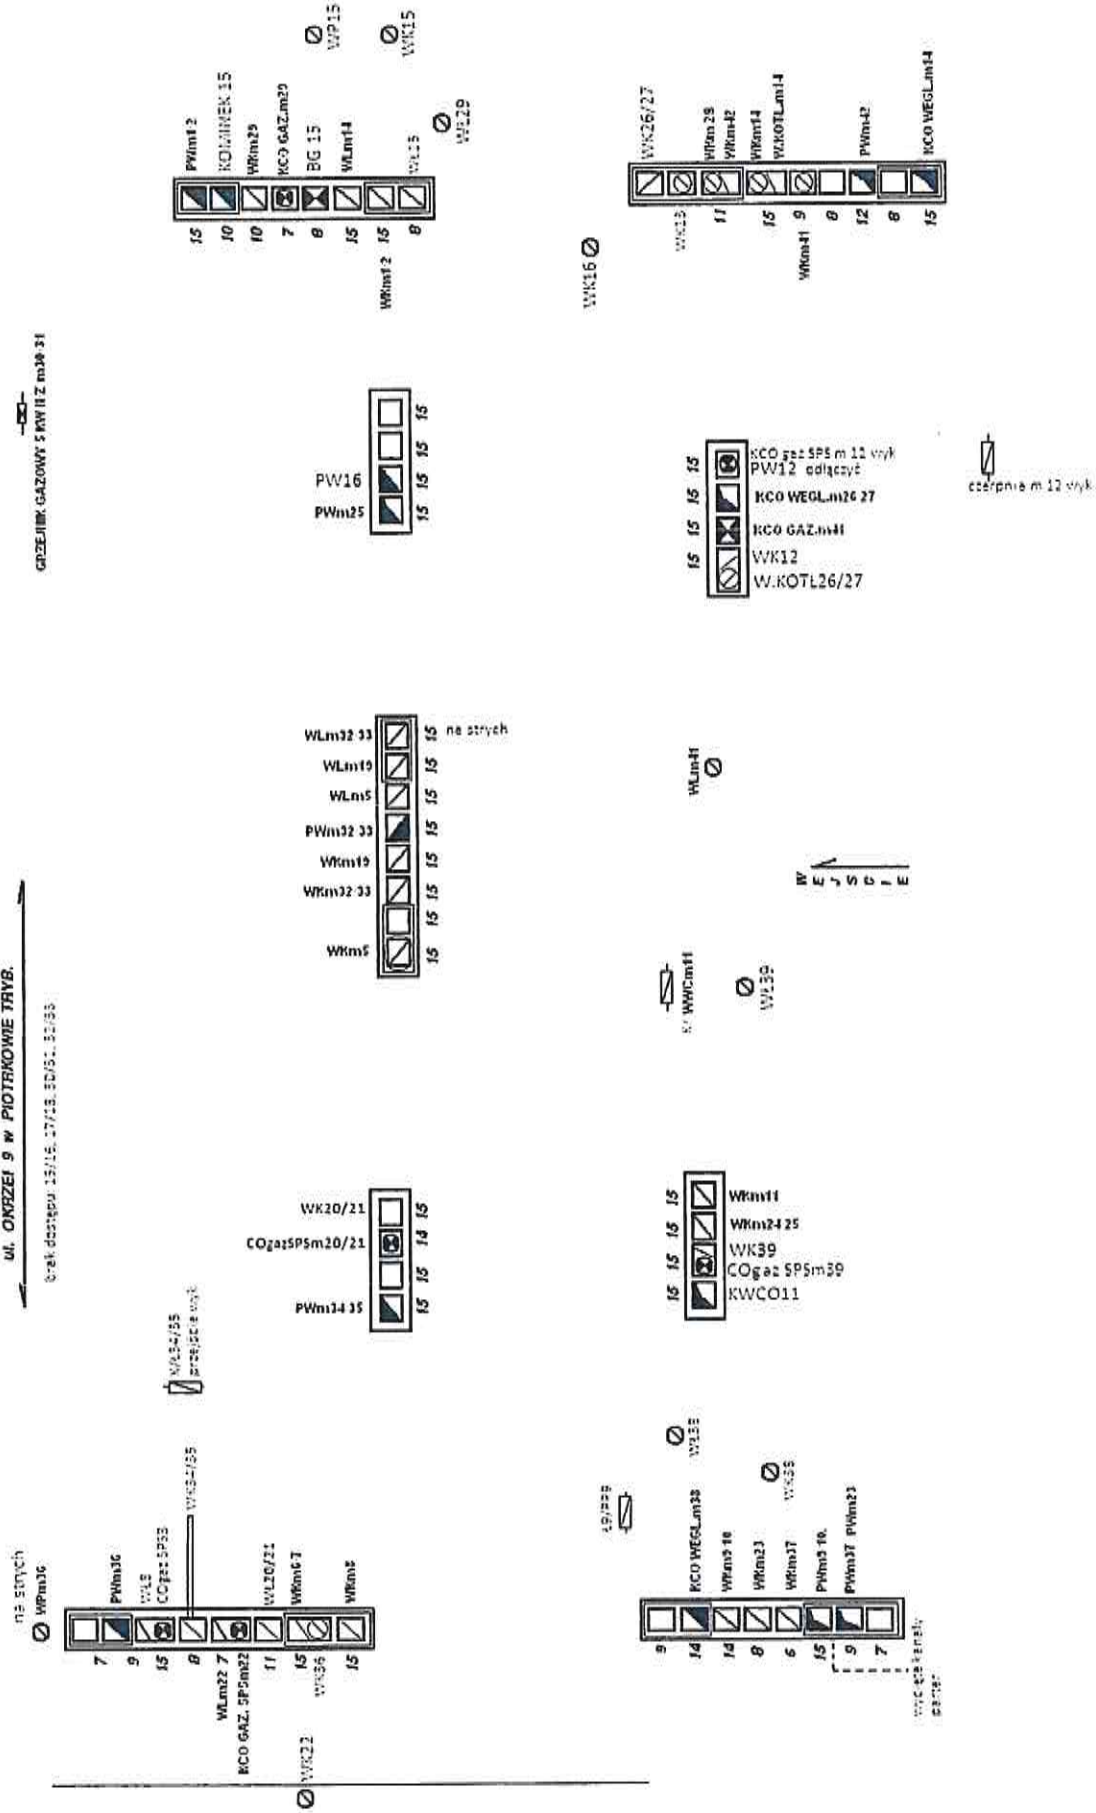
ul. OKRZEI 9 w PIOTRKOWIE TRYB.

brak dostępu 15/16, 17/18, 30/31, 32/33

GRZEJNIK GAZOWY 5 KW II Z m30-31

PWm12 15
KOMINEK 15 10
WKm29 10
KCO GAZ.m29 7
BG 15 8
WLm14 15
WKm12 15
WL15 8

WP15
WK15
WL29

PW16 15
PWm25 15
15
15

WK26/27
WK15
WPm28 11
WKm42
WKm14 15
W.KOTŁ.m14 9
WKm41 8
12
PWm42 8
KCO WEGL.m14 15

WK16

KCO gaz SPS m 12 wyk 15
PW12 odłączyć
KCO WEGL.m26 27 15
KCO GAZ.m41 15
WK12 15
W.KOTŁ26/27

czerpnia m 12 wyk

WLm32 33 15 na strych
WLm19 15
WLm5 15
PWm32 33 15
WKm19 15
WKm32 33 15
15
WKm5 15

WLm41

W
E
J
S
C
I
E

WWCm11
WK39

WK20/21 15
COgazSPSm20/21 14
15
PWm34 35 15

WKm11 15
WKm24 25 15
WK39 15
COgaz SPSm39
KWCO11 15

WK34/35 przejście wyk

na strych
WPm36
7
PWm36 9
WL8
COgaz SPS8 15
WK34/35 8
WLm22 7
KCO GAZ. SPSm22
WL20/21 11
WKm6 7 15
WK36
WKm8 15

WK22

WL38
WK38
19/WP29
9
KCO WEGL.m38 14
WKm9 10 14
WKm23 8
WKm37 6
PWm9 10. 15
PWm37 PWm23 9
7
wyczystka kanału dachu